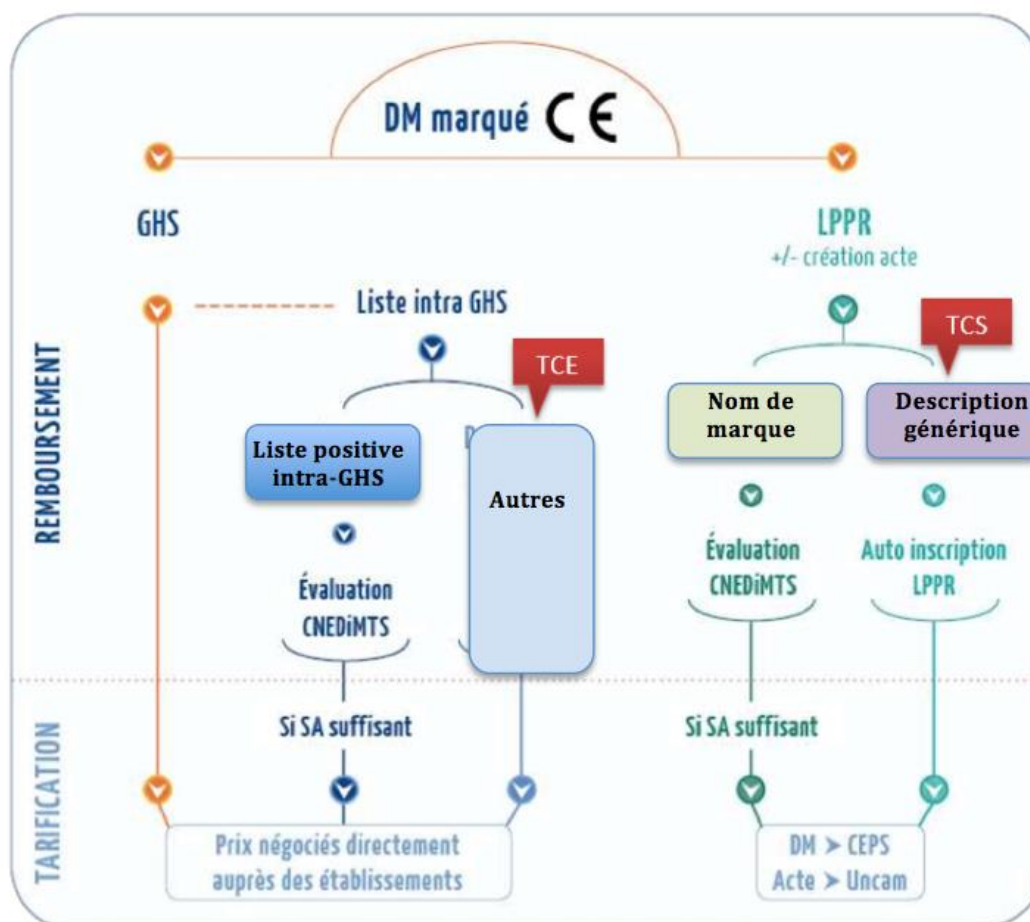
DM marqué CE

GHS

LPPR
+/- création acte

REMBOURSEMENT

Liste intra GHS

TCE

TCS

Liste positive intra-GHS

Autres

Nom de marque

Description générique

Évaluation CNEDiMTS

Évaluation CNEDiMTS

Auto inscription LPPR

TARIFICATION

Si SA suffisant

Si SA suffisant

Prix négociés directement auprès des établissements

DM > CEPS
Acte > Uncam